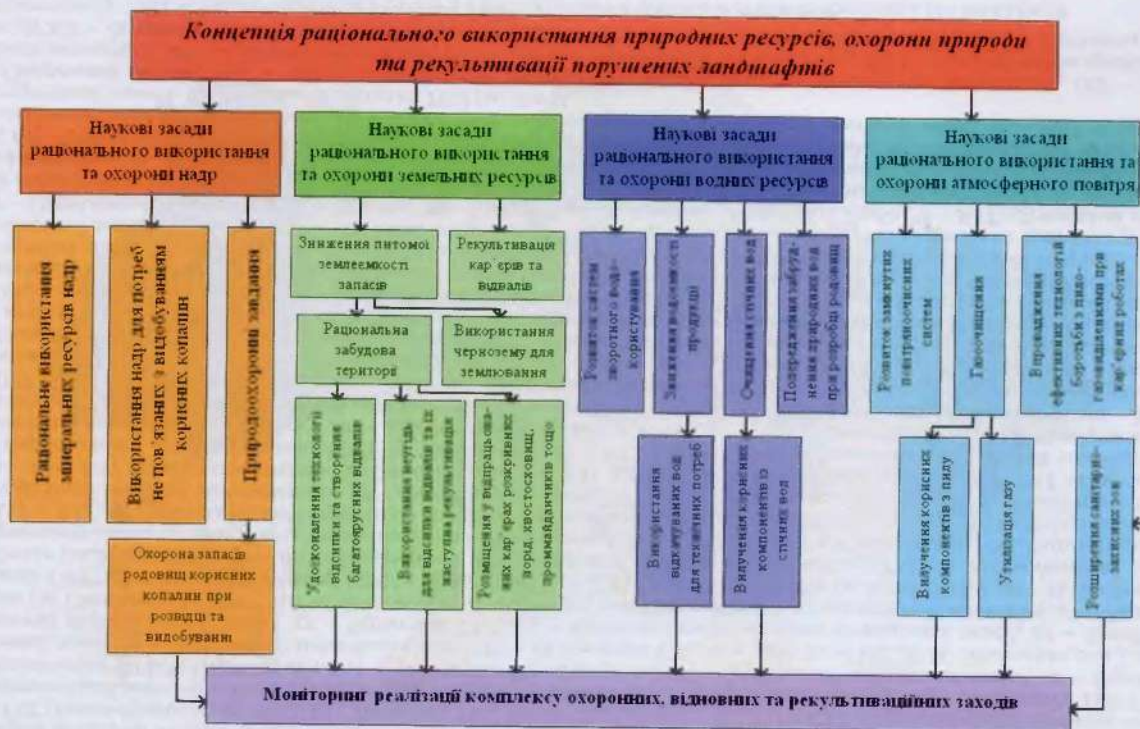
Концепція раціонального використання природних ресурсів, охорони природи та рекультивації порушених ландшафтів

Наукові засади раціонального використання та охорони надр

Раціональне використання мінеральних ресурсів надр

Використання надр для потреб не пов'язаних з видобуванням корисних копалин

Природоохоронні заходи

Охорона запасів родовищ корисних копалин при розвідці та видобуванні

Наукові засади раціонального використання та охорони земельних ресурсів

Зниження питомої землеємності запасів

Рекультивація кар'єрів та відвалів

Раціональна забудова території

Використання чорнозему для землювання

Удосконалення технології відсипки та створення багатоярусних відвалів

Використання неугідь для відсипки відвалів та їх наступна рекультивація

Розміщення у відпрацьованих кар'єрах розкривних порід, хвостосховищ, проммайданчиків тощо

Наукові засади раціонального використання та охорони водних ресурсів

Розвиток систем зворотного водокористування

Зниження водоємності продукції

Очищення стічних вод

Попередження забруднення природних вод при розробці родовищ

Використання відкачуваних вод для технічних потреб

Вилучення корисних компонентів із стічних вод

Наукові засади раціонального використання та охорони атмосферного повітря

Розвиток замкнутих повітряочисних систем

Пилоочищення

Впровадження ефективних технологій боротьби з пилогазовиділеннями при кар'єрних роботах

Вилучення корисних компонентів з пилу

Утилізація газу

Розширення санітарно-захисних зон

Моніторинг реалізації комплексу охоронних, відновних та рекультиваційних заходів